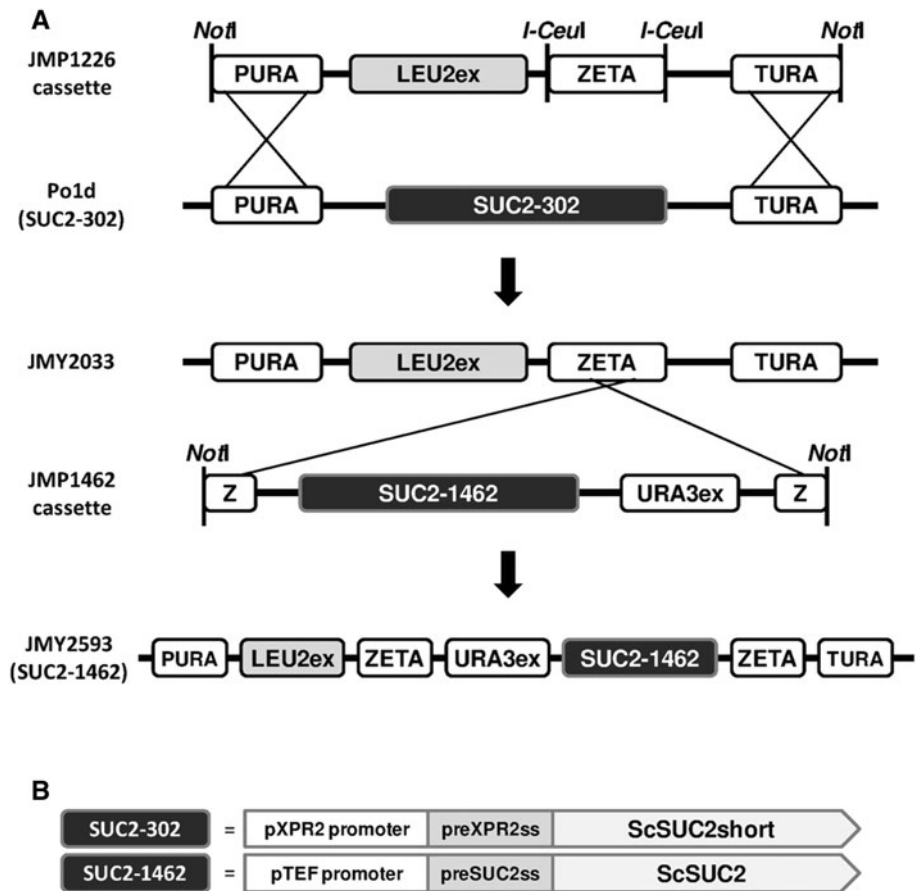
A

JMP1226 cassette

NotI I-CeuI I-CeuI NotI

PURA LEU2ex ZETA TURA

Po1d (SUC2-302)

PURA SUC2-302 TURA

JMY2033

PURA LEU2ex ZETA TURA

JMP1462 cassette

NotI NotI

Z SUC2-1462 URA3ex Z

JMY2593 (SUC2-1462)

PURA LEU2ex ZETA URA3ex SUC2-1462 ZETA TURA

B

SUC2-302 = pXPR2 promoter preXPR2ss ScSUC2short

SUC2-1462 = pTEF promoter preSUC2ss ScSUC2